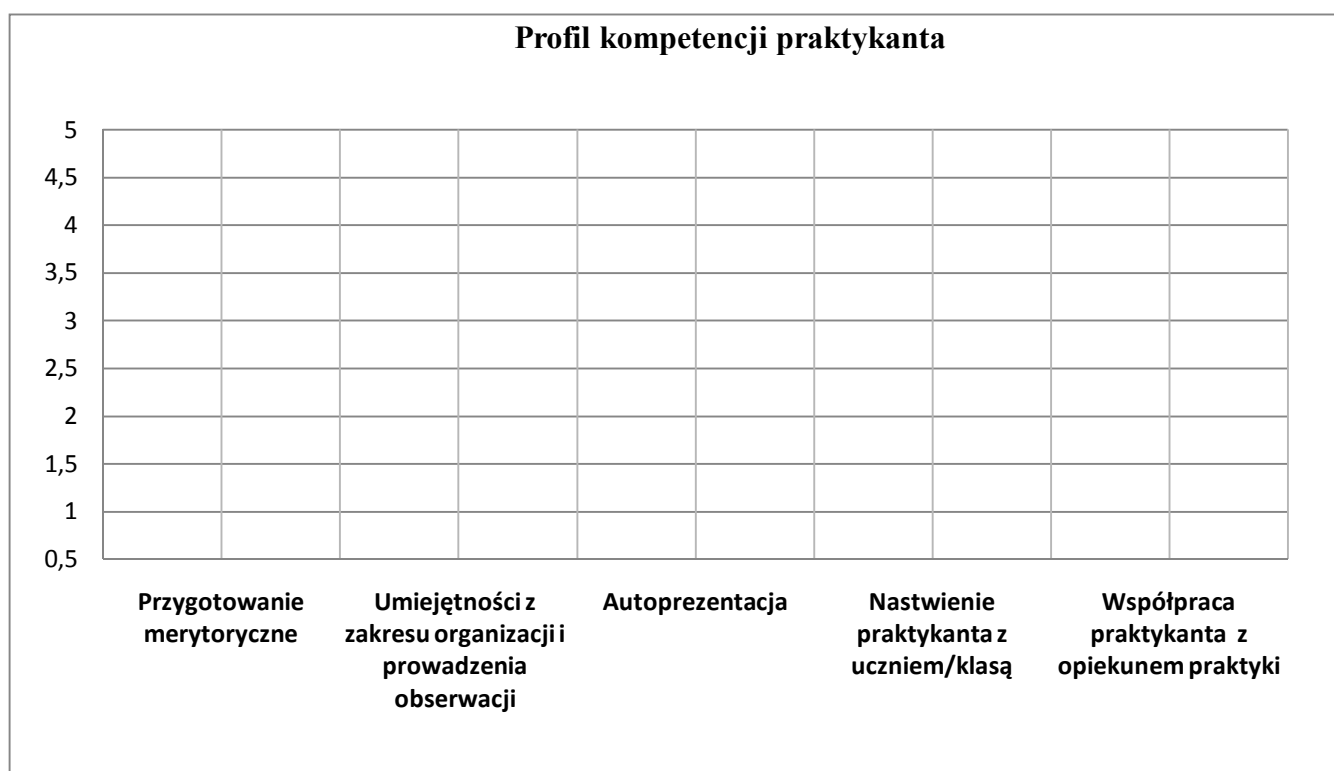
Profil kompetencji praktykanta

5
4,5
4
3,5
3
2,5
2
1,5
1
0,5

Przygotowanie merytoryczne

Umiejętności z zakresu organizacji i prowadzenia obserwacji

Autoprezentacja

Nastwienie praktykanta z uczniem/klasą

Współpraca praktykanta z opiekunem praktyki